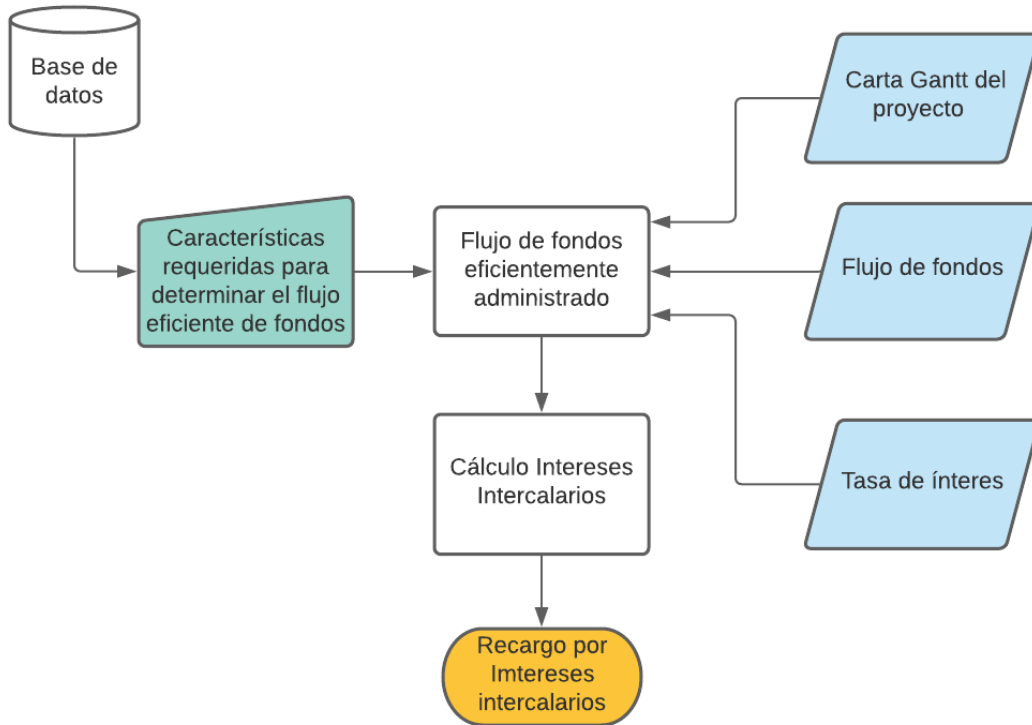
Base de datos

Características requeridas para determinar el flujo eficiente de fondos

Flujo de fondos eficientemente administrado

Carta Gantt del proyecto

Flujo de fondos

Tasa de ínteres

Cálculo Intereses Intercalarios

Recargo por Imtereses intercalarios